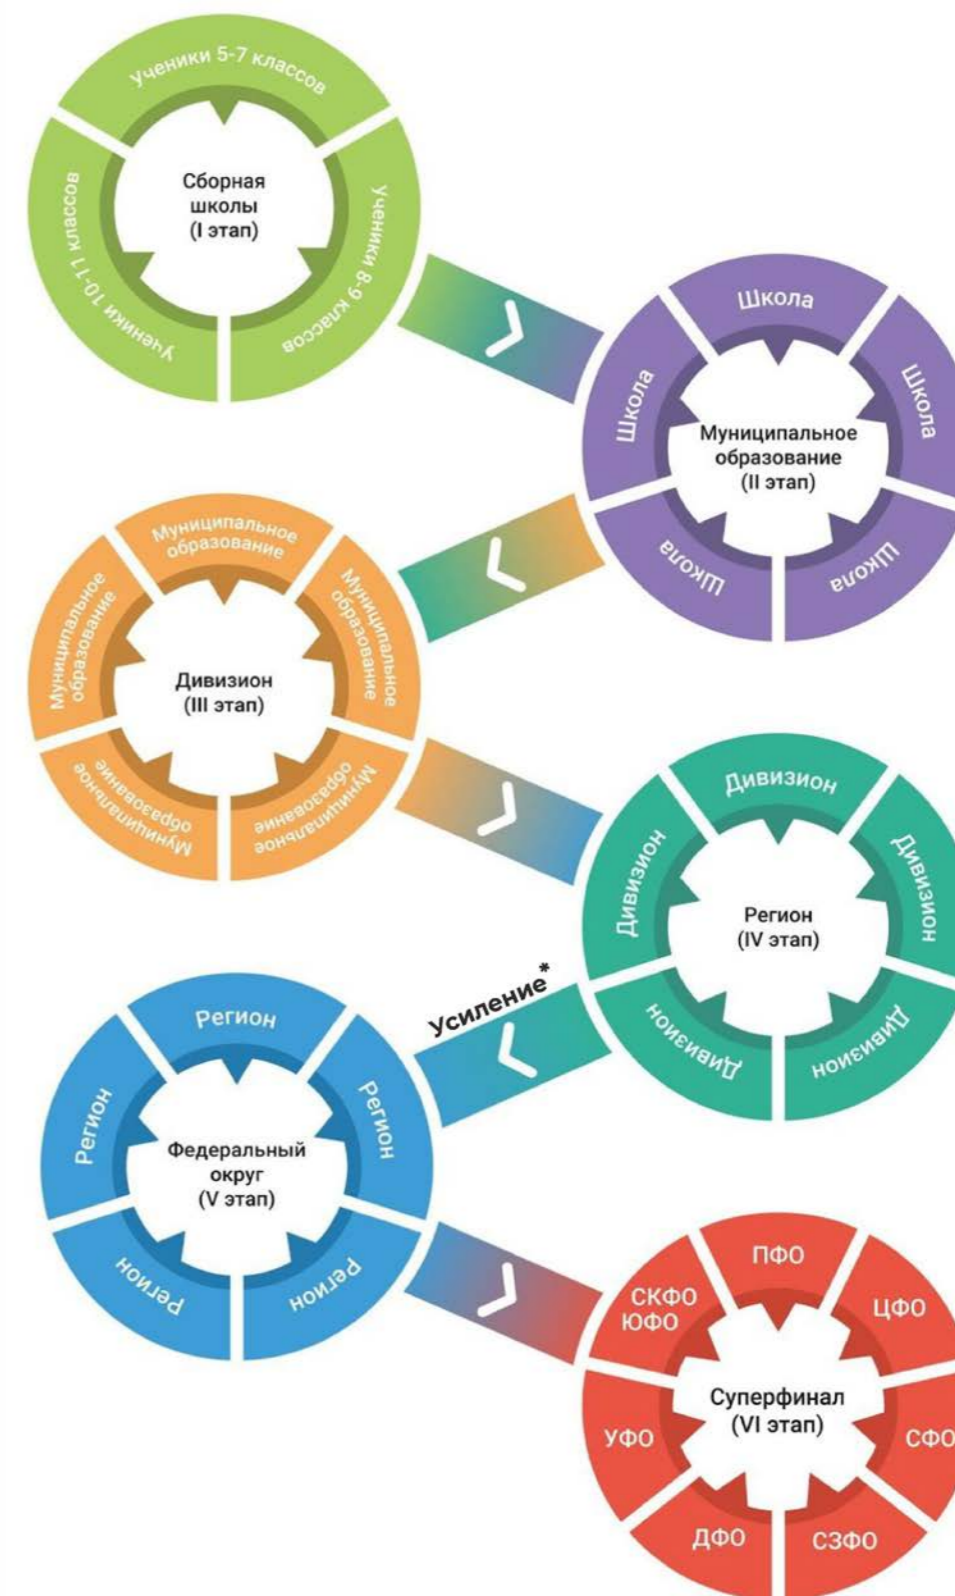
Ученики 5-7 классов
Ученики 8-9 классов
Ученики 10-11 классов
Сборная школы (I этап)

Школа
Школа
Школа
Школа
Школа
Муниципальное образование (II этап)

Муниципальное образование
Муниципальное образование
Муниципальное образование
Муниципальное образование
Муниципальное образование
Дивизион (III этап)

Дивизион
Дивизион
Дивизион
Дивизион
Дивизион
Регион (IV этап)

Усиление*

Регион
Регион
Регион
Регион
Регион
Федеральный округ (V этап)

ПФО
ЦФО
СФО
СЗФО
ДФО
УФО
СКФО ЮФО
Суперфинал (VI этап)